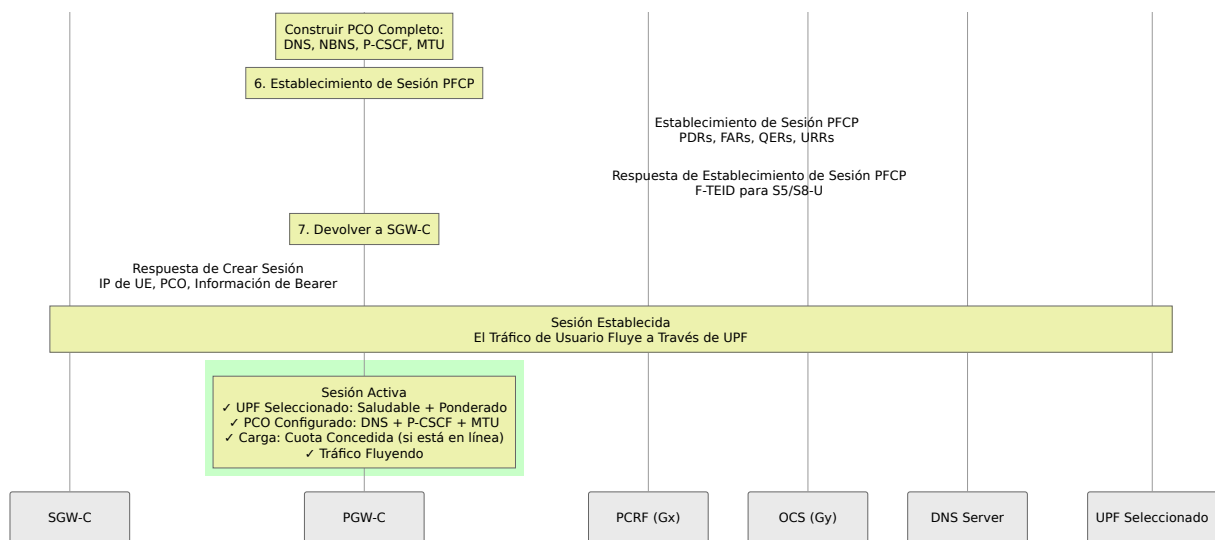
Construir PCO Completo:
DNS, NBNS, P-CSCF, MTU

6. Establecimiento de Sesión PFCP

Establecimiento de Sesión PFCP
PDRs, FARs, QERs, URRs

Respuesta de Establecimiento de Sesión PFCP
F-TEID para S5/S8-U

7. Devolver a SGW-C

Respuesta de Crear Sesión
IP de UE, PCO, Información de Bearer

Sesión Establecida
El Tráfico de Usuario Fluye a Través de UPF

Sesión Activa
✓ UPF Seleccionado: Saludable + Ponderado
✓ PCO Configurado: DNS + P-CSCF + MTU
✓ Carga: Cuota Concedida (si está en línea)
✓ Tráfico Fluyendo

SGW-C

PGW-C

PCRF (Gx)

OCS (Gy)

DNS Server

UPF Seleccionado